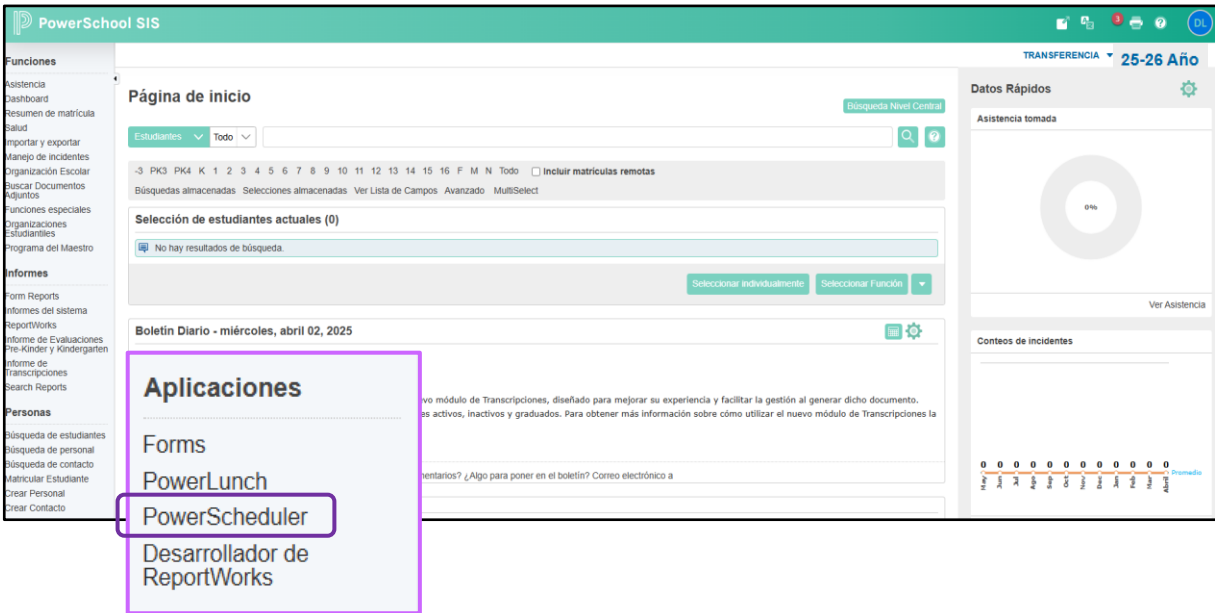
PowerSchool SIS

DL

TRANSFERENCIA 25-26 Año

Funciones
Asistencia
Dashboard
Resumen de matrícula
Salud
Importar y exportar
Manejo de incidentes
Organización Escolar
Buscar Documentos Adjuntos
Funciones especiales
Organizaciones Estudiantiles
Programa del Maestro

Informes
Form Reports
Informes del sistema
ReportWorks
Informe de Evaluaciones Pre-Kinder y Kindergarten
Informe de Transcripciones
Search Reports

Personas
Búsqueda de estudiantes
Búsqueda de personal
Búsqueda de contacto
Matricular Estudiante
Crear Personal
Crear Contacto

Página de inicio

Búsqueda Nivel Central

Estudiantes Todo

-3 PK3 PK4 K 1 2 3 4 5 6 7 8 9 10 11 12 13 14 15 16 F M N Todo Incluir matrículas remotas
Búsquedas almacenadas Selecciones almacenadas Ver Lista de Campos Avanzado MultiSelect

Selección de estudiantes actuales (0)
No hay resultados de búsqueda.
Seleccionar individualmente Seleccionar Función

Boletín Diario - miércoles, abril 02, 2025

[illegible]vo módulo de Transcripciones, diseñado para mejorar su experiencia y facilitar la gestión al generar dicho documento. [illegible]es activos, inactivos y graduados. Para obtener más información sobre cómo utilizar el nuevo módulo de Transcripciones la

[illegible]mentarios? ¿Algo para poner en el boletín? Correo electrónico a

Aplicaciones
Forms
PowerLunch
PowerScheduler
Desarrollador de ReportWorks

Datos Rápidos
Asistencia tomada
0%
Ver Asistencia

Conteos de incidentes
0 0 0 0 0 0 0 0 0 0 0 0
May Jun Jul Ago Sep Oct Nov Dec Jan Feb Mar Abril
Promedio